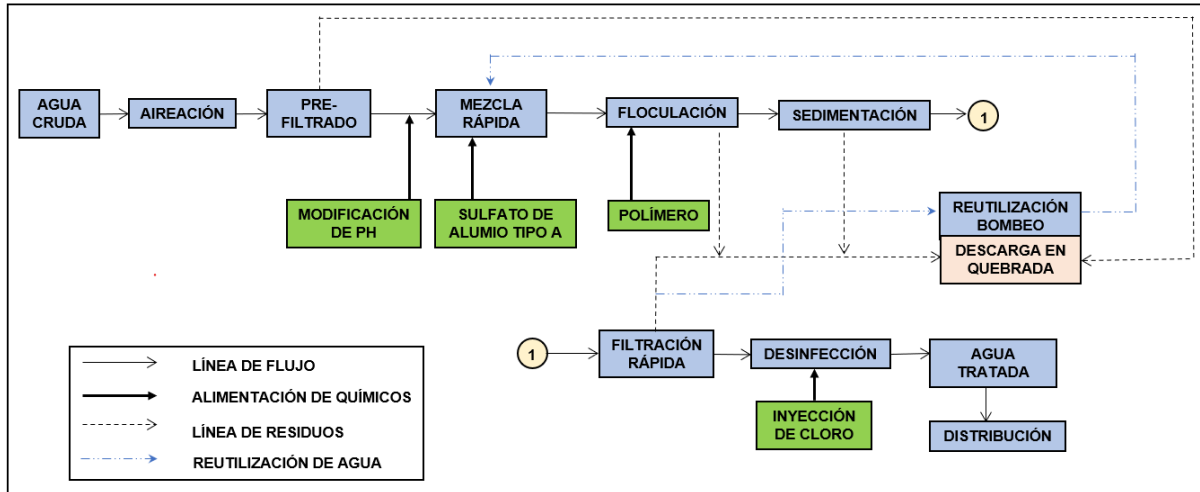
AGUA CRUDA
AIREACIÓN
PRE-FILTRADO
MEZCLA RÁPIDA
FLOCULACIÓN
SEDIMENTACIÓN
1
MODIFICACIÓN DE PH
SULFATO DE ALUMIO TIPO A
POLÍMERO
REUTILIZACIÓN BOMBEO
DESCARGA EN QUEBRADA
1
FILTRACIÓN RÁPIDA
DESINFECCIÓN
AGUA TRATADA
INYECCIÓN DE CLORO
DISTRIBUCIÓN
LÍNEA DE FLUJO
ALIMENTACIÓN DE QUÍMICOS
LÍNEA DE RESIDUOS
REUTILIZACIÓN DE AGUA